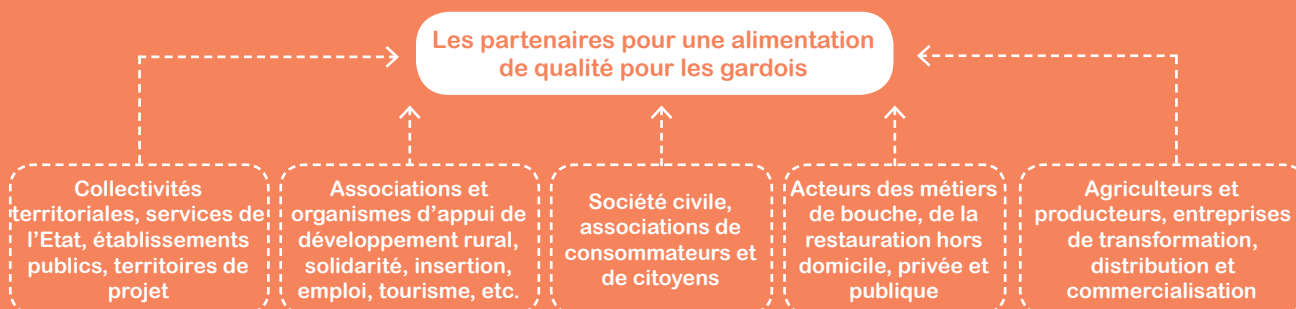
Les partenaires pour une alimentation de qualité pour les gardois

Collectivités territoriales, services de l'Etat, établissements publics, territoires de projet

Associations et organismes d'appui de développement rural, solidarité, insertion, emploi, tourisme, etc.

Société civile, associations de consommateurs et de citoyens

Acteurs des métiers de bouche, de la restauration hors domicile, privée et publique

Agriculteurs et producteurs, entreprises de transformation, distribution et commercialisation